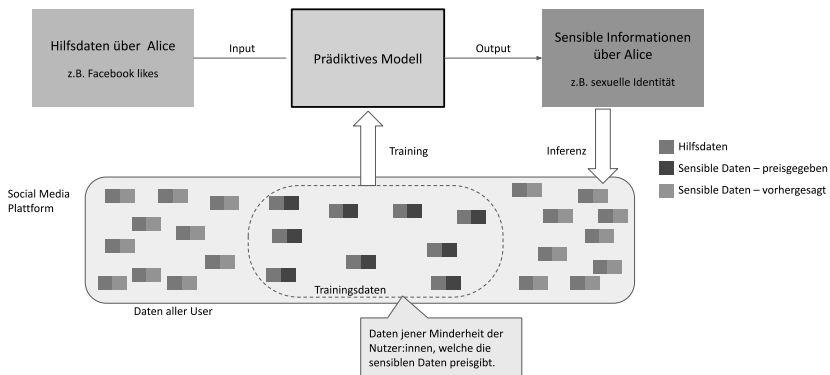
Hilfsdaten über Alice
z.B. Facebook likes

Input

Prädiktives Modell

Output

Sensible Informationen über Alice
z.B. sexuelle Identität

Training

Inferenz

Hilfsdaten
Sensible Daten – preisgegeben
Sensible Daten – vorhergesagt

Social Media Plattform

Trainingsdaten

Daten aller User

Daten jener Minderheit der Nutzer:innen, welche die sensiblen Daten preisgibt.